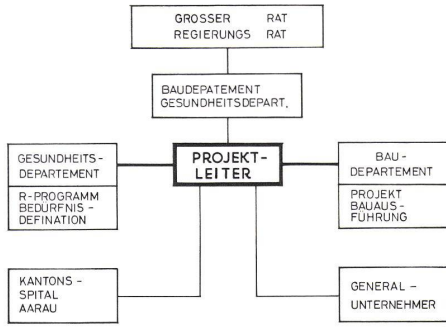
GROSSER RAT
REGIERUNGS RAT

BAUDEPATEMENT
GESUNDHEITSDEPART.

GESUNDHEITS-
DEPARTEMENT

R-PROGRAMM
BEDURFNIS-
DEFINATION

PROJEKT-
LEITER

BAU-
DEPARTEMENT

PROJEKT
BAUAUS-
FÜHRUNG

KANTONS-
SPITAL
AARAU

GENERAL-
UNTERNEHMER